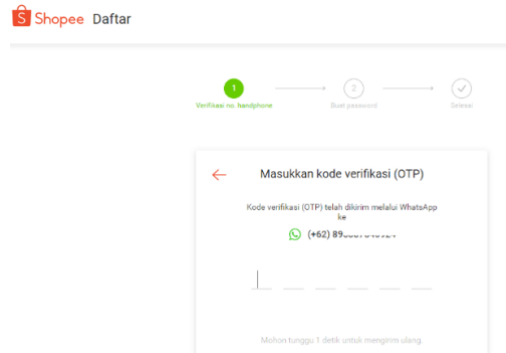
Shopee Daftar

1
Verifikasi no. handphone

2
Buat password

Selesai

←
Masukkan kode verifikasi (OTP)

Kode verifikasi (OTP) telah dikirim melalui WhatsApp ke

(+62) 89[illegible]

Mohon tunggu 1 detik untuk mengirim ulang.